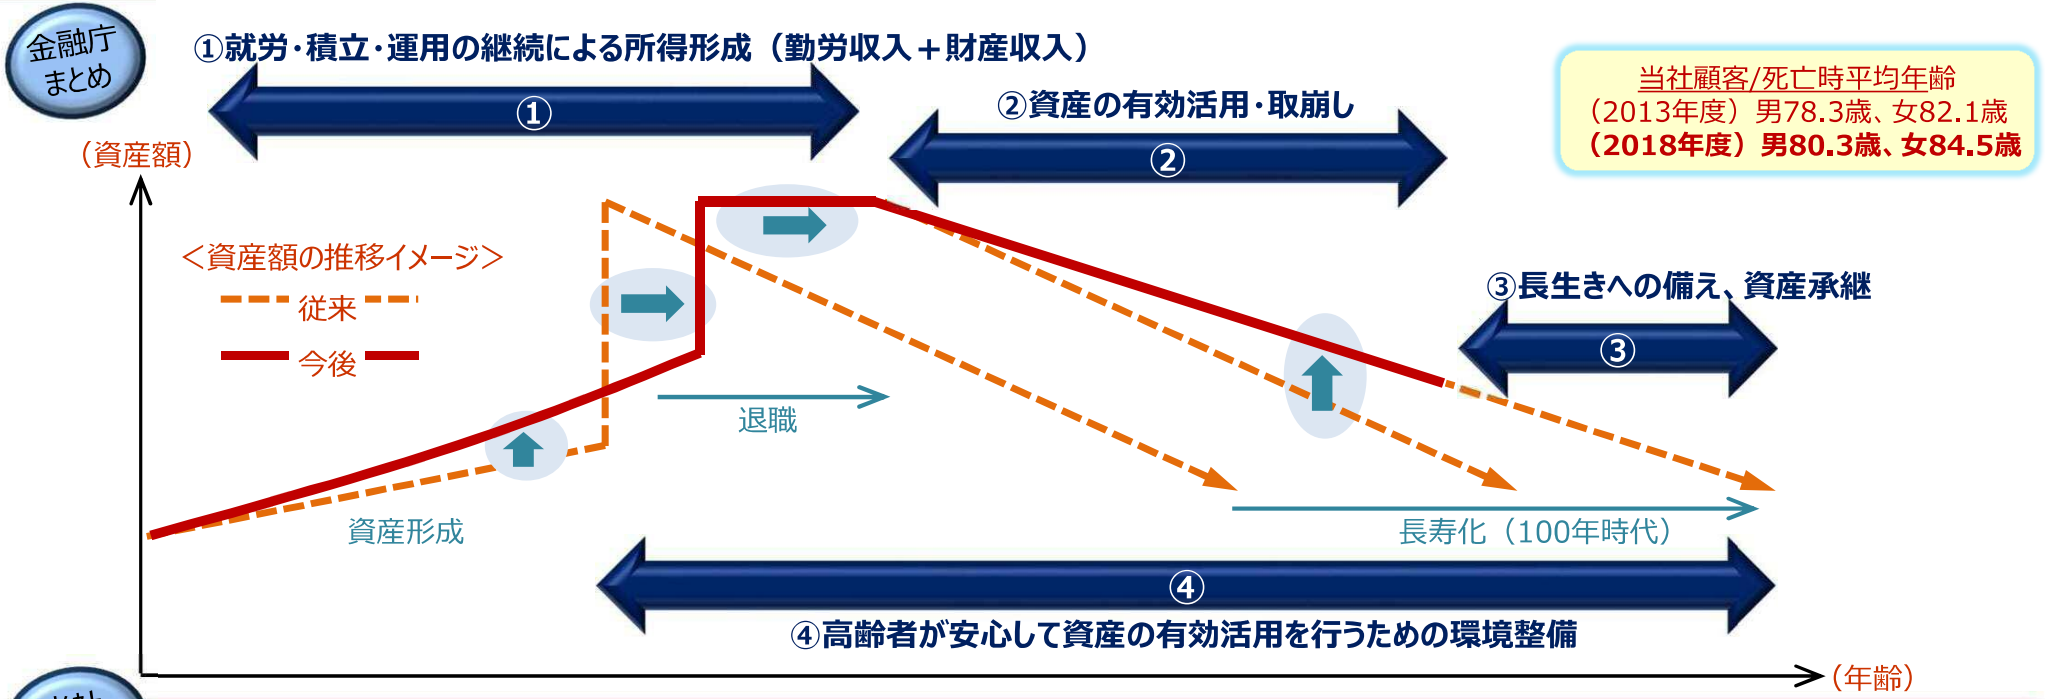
金融庁まとめ

①就労･積立･運用の継続による所得形成（勤労収入＋財産収入）

①

②資産の有効活用･取崩し

②

当社顧客/死亡時平均年齢
（2013年度）男78.3歳、女82.1歳
（2018年度）男80.3歳、女84.5歳

（資産額）

＜資産額の推移イメージ＞
従来
今後

③長生きへの備え、資産承継

③

退職

資産形成

長寿化（100年時代）

④

④高齢者が安心して資産の有効活用を行うための環境整備

（年齢）